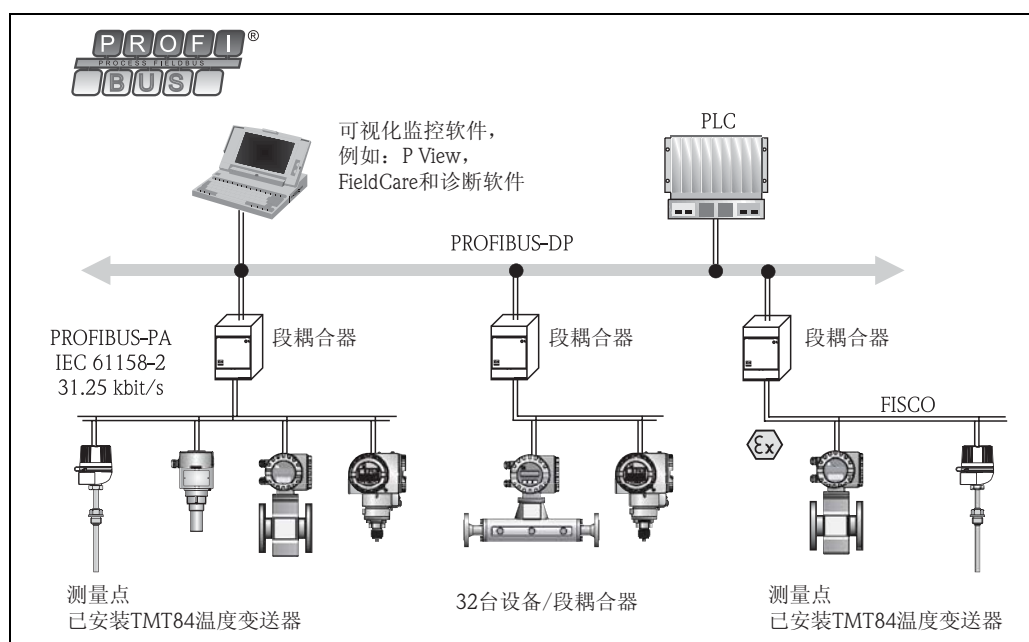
PROFI®
PROCESS FIELDBUS
BUS

可视化监控软件，
例如：P View，
FieldCare和诊断软件

PLC

PROFIBUS-DP

PROFIBUS-PA
IEC 61158-2
31.25 kbit/s

段耦合器

段耦合器

段耦合器

FISCO

Ex

测量点
已安装TMT84温度变送器

32台设备/段耦合器

测量点
已安装TMT84温度变送器